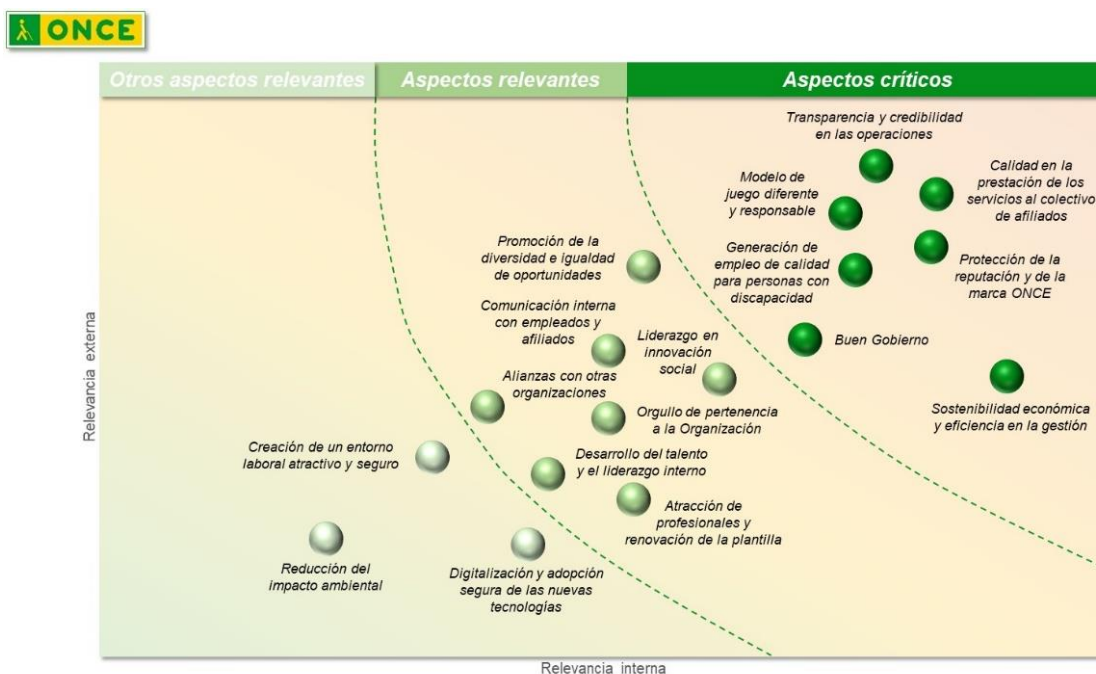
ONCE

Otros aspectos relevantes

Aspectos relevantes

Aspectos críticos

Transparencia y credibilidad en las operaciones

Modelo de juego diferente y responsable

Calidad en la prestación de los servicios al colectivo de afiliados

Promoción de la diversidad e igualdad de oportunidades

Generación de empleo de calidad para personas con discapacidad

Protección de la reputación y de la marca ONCE

Comunicación interna con empleados y afiliados

Liderazgo en innovación social

Buen Gobierno

Alianzas con otras organizaciones

Orgullo de pertenencia a la Organización

Sostenibilidad económica y eficiencia en la gestión

Creación de un entorno laboral atractivo y seguro

Desarrollo del talento y el liderazgo interno

Atracción de profesionales y renovación de la plantilla

Reducción del impacto ambiental

Digitalización y adopción segura de las nuevas tecnologías

Relevancia externa

Relevancia interna